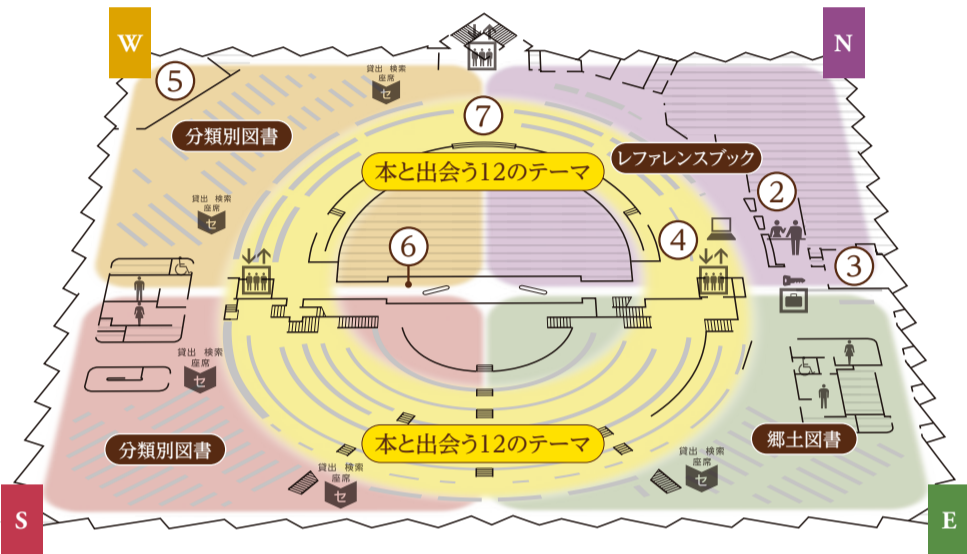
W

N

S

E

⑤

貸出 検索
座席
セ

⑦

分類別図書

本と出会う12のテーマ

レファレンスブック

②

貸出 検索
座席
セ

⑥

④

③

貸出 検索
座席
セ

分類別図書

本と出会う12のテーマ

郷土図書

貸出 検索
座席
セ

貸出 検索
座席
セ